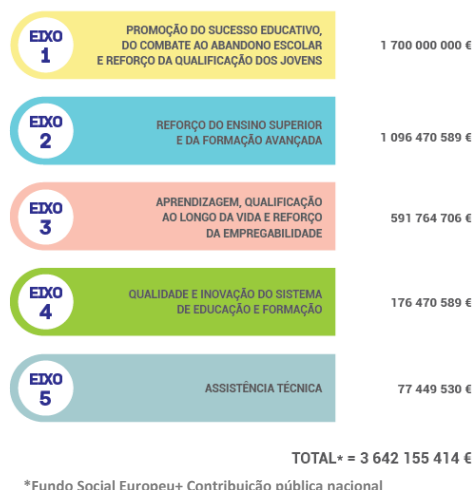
EIXO 1

PROMOÇÃO DO SUCESSO EDUCATIVO, DO COMBATE AO ABANDONO ESCOLAR E REFORÇO DA QUALIFICAÇÃO DOS JOVENS

1 700 000 000 €

EIXO 2

REFORÇO DO ENSINO SUPERIOR E DA FORMAÇÃO AVANÇADA

1 096 470 589 €

EIXO 3

APRENDIZAGEM, QUALIFICAÇÃO AO LONGO DA VIDA E REFORÇO DA EMPREGABILIDADE

591 764 706 €

EIXO 4

QUALIDADE E INOVAÇÃO DO SISTEMA DE EDUCAÇÃO E FORMAÇÃO

176 470 589 €

EIXO 5

ASSISTÊNCIA TÉCNICA

77 449 530 €

TOTAL* = 3 642 155 414 €

*Fundo Social Europeu+ Contribuição pública nacional